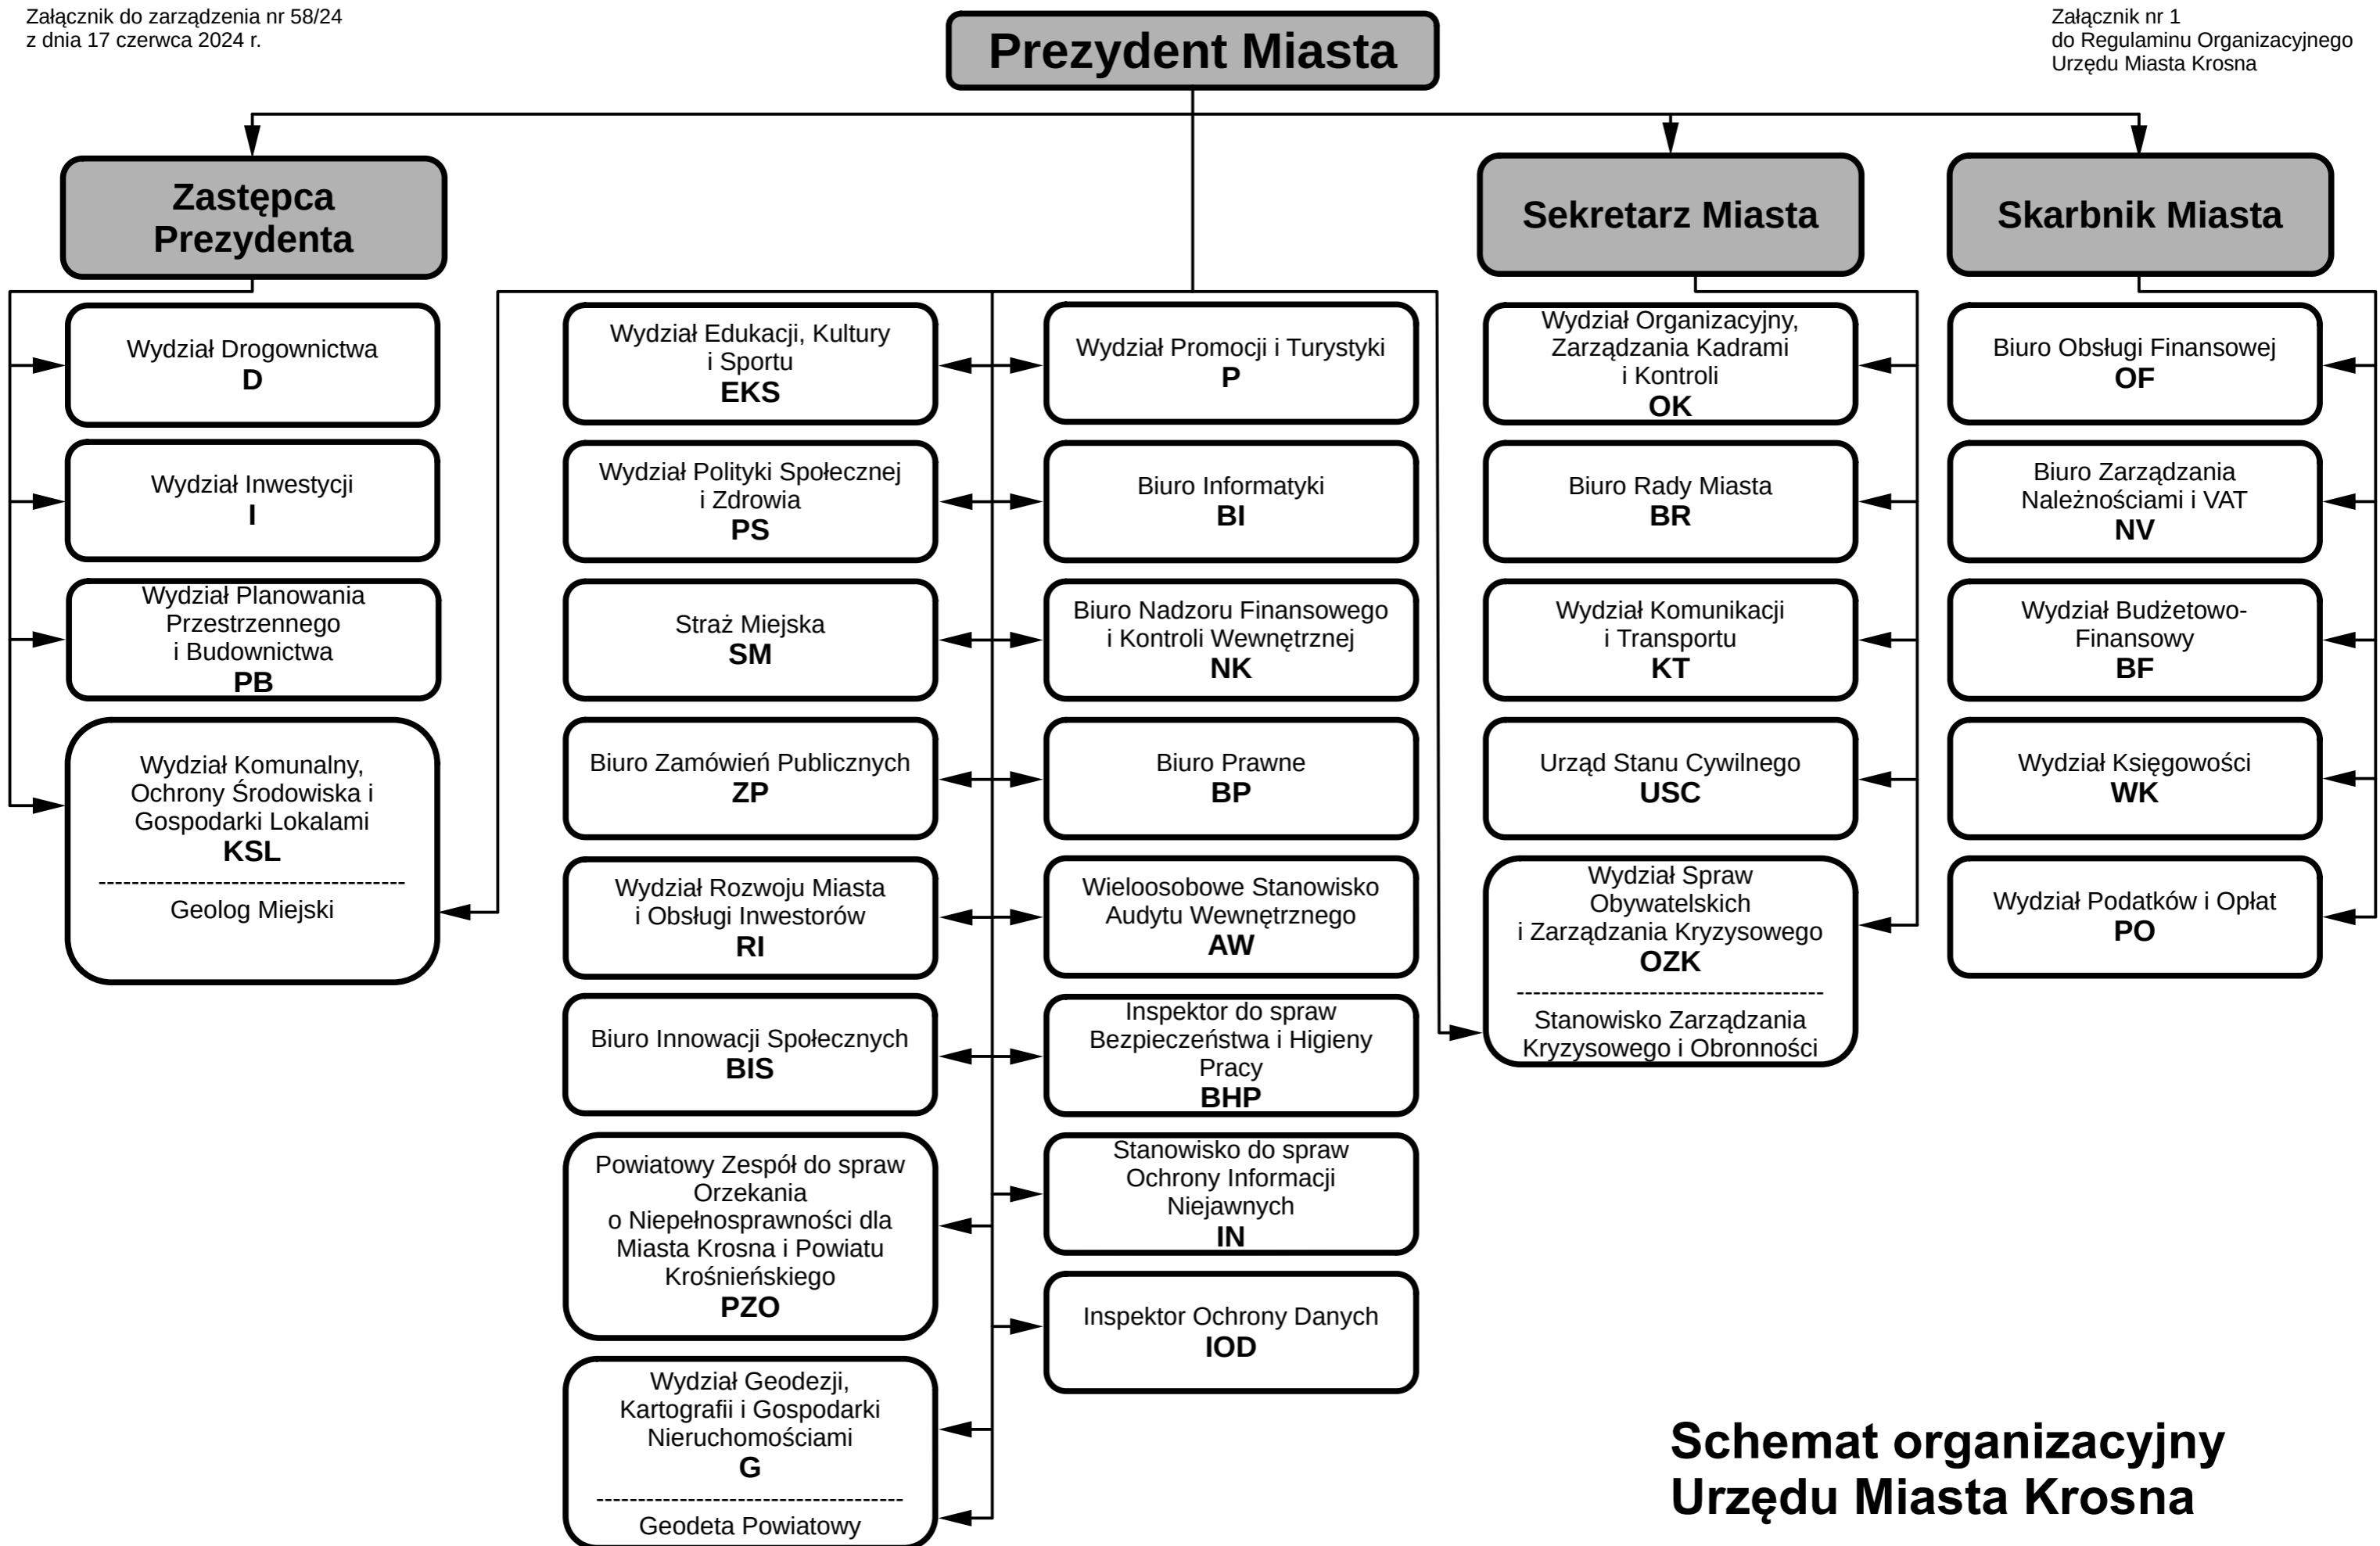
Załącznik do zarządzenia nr 58/24
z dnia 17 czerwca 2024 r.

Prezydent Miasta

Załącznik nr 1
do Regulaminu Organizacyjnego
Urzędu Miasta Krosna

Zastępca Prezydenta

Sekretarz Miasta

Skarbnik Miasta

Wydział Drogownictwa
D

Wydział Inwestycji
I

Wydział Planowania Przestrzennego i Budownictwa
PB

Wydział Komunalny, Ochrony Środowiska i Gospodarki Lokalami
KSL
Geolog Miejski

Wydział Edukacji, Kultury i Sportu
EKS

Wydział Polityki Społecznej i Zdrowia
PS

Straż Miejska
SM

Biuro Zamówień Publicznych
ZP

Wydział Rozwoju Miasta i Obsługi Inwestorów
RI

Biuro Innowacji Społecznych
BIS

Powiatowy Zespół do spraw Orzekania o Niepełnosprawności dla Miasta Krosna i Powiatu Krośnieńskiego
PZO

Wydział Geodezji, Kartografii i Gospodarki Nieruchomościami
G
Geodeta Powiatowy

Wydział Promocji i Turystyki
P

Biuro Informatyki
BI

Biuro Nadzoru Finansowego i Kontroli Wewnętrznej
NK

Biuro Prawne
BP

Wieloosobowe Stanowisko Audytu Wewnętrznego
AW

Inspektor do spraw Bezpieczeństwa i Higieny Pracy
BHP

Stanowisko do spraw Ochrony Informacji Niejawnych
IN

Inspektor Ochrony Danych
IOD

Wydział Organizacyjny, Zarządzania Kadrami i Kontroli
OK

Biuro Rady Miasta
BR

Wydział Komunikacji i Transportu
KT

Urząd Stanu Cywilnego
USC

Wydział Spraw Obywatelskich i Zarządzania Kryzysowego
OZK
Stanowisko Zarządzania Kryzysowego i Obronności

Biuro Obsługi Finansowej
OF

Biuro Zarządzania Należnościami i VAT
NV

Wydział Budżetowo-Finansowy
BF

Wydział Księgowości
WK

Wydział Podatków i Opłat
PO

Schemat organizacyjny
Urzędu Miasta Krosna